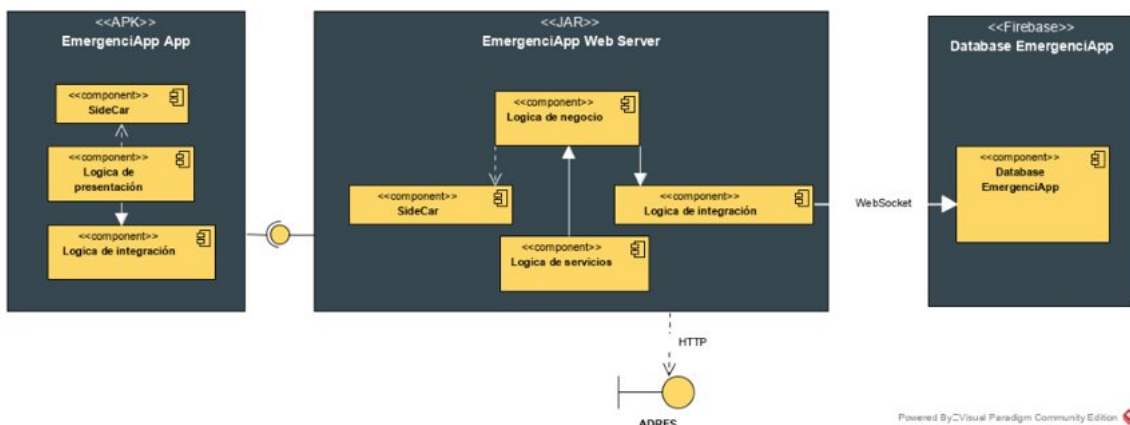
<<APK>>
EmergenciApp App

<<component>>
SideCar

<<component>>
Logica de presentación

<<component>>
Logica de integración

<<JAR>>
EmergenciApp Web Server

<<component>>
Logica de negocio

<<component>>
SideCar

<<component>>
Logica de integración

<<component>>
Logica de servicios

<<Firebase>>
Database EmergenciApp

<<component>>
Database EmergenciApp

WebSocket

HTTP

ADRES

Powered By Visual Paradigm Community Edition